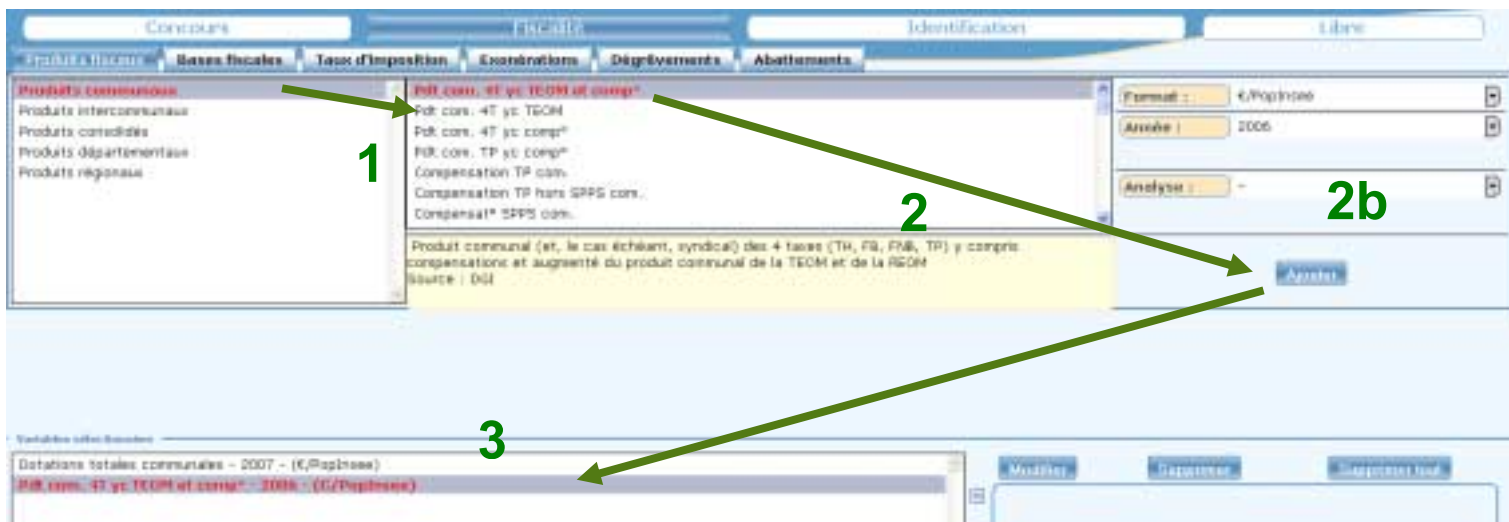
Concours | Fiscalité | Identification | Libre

Produits fiscaux | Bases fiscales | Taux d'imposition | Exonérations | Dégrèvements | Abattements

Produits communaux
Produits intercommunaux
Produits consolidés
Produits départementaux
Produits régionaux

Pdt com. 4T yc TEOM et comp°
Pdt com. 4T yc TEOM
Pdt com. 4T yc comp°
Pdt com. TP yc comp°
Compensation TP com.
Compensation TP hors SPPS com.
Compensat° SPPS com.

Produit communal (et, le cas échéant, syndical) des 4 taxes (TH, FB, FNB, TP) y compris compensations et augmenté du produit communal de la TEOM et de la REOM
Source : DGI

Format : €/PopInsee
Année : 2006
Analyse : -

Ajouter

1
2
2b
3

Variables sélectionnées

Dotations totales communales - 2007 - (€/PopInsee)
Pdt com. 4T yc TEOM et comp° - 2006 - (€/PopInsee)

Modifier | Supprimer | Supprimer tout